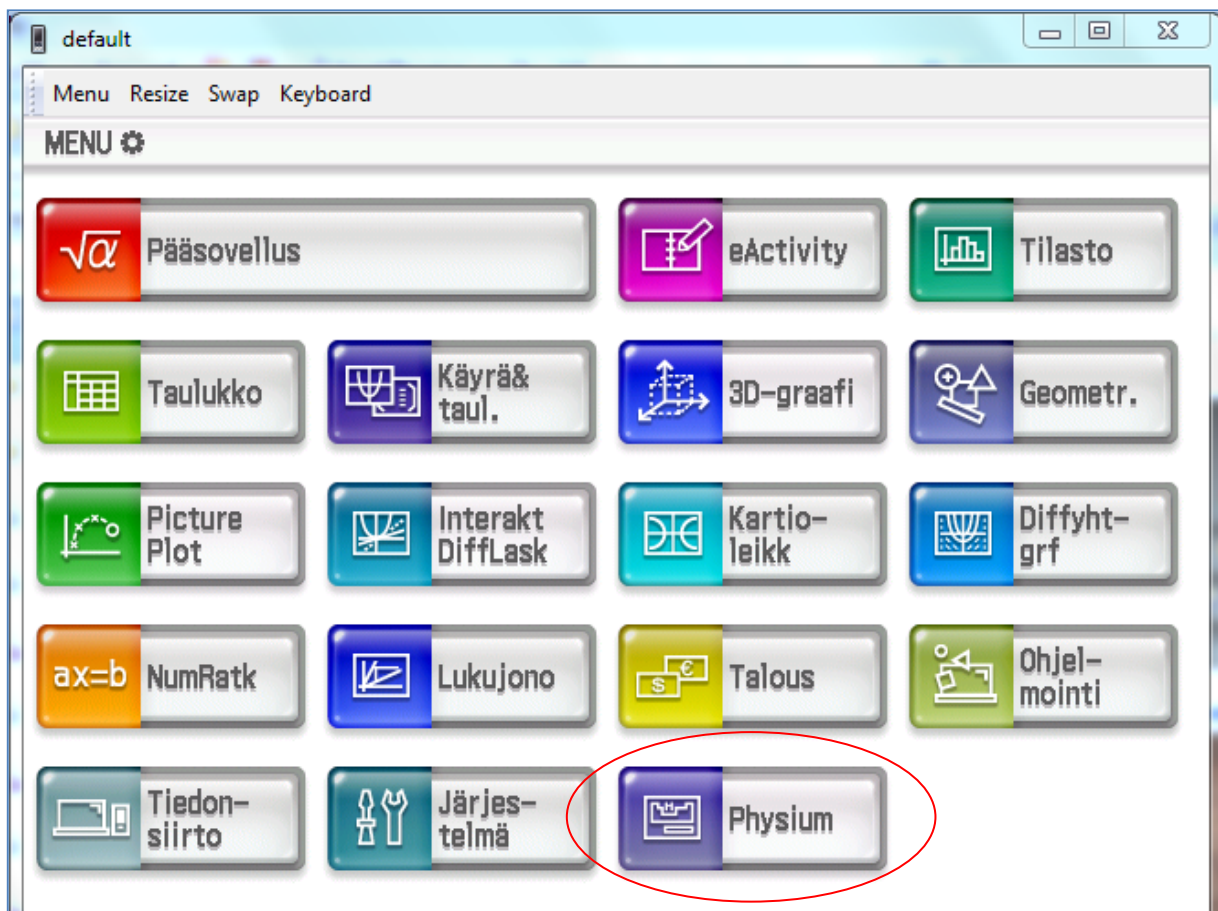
default

Menu Resize Swap Keyboard

MENU

$\sqrt{\alpha}$ Pääsovellus

eActivity

Tilasto

Taulukko

Käyrä& taul.

3D-graafi

Geometr.

Picture Plot

Interakt DiffLask

Kartioleikk

Diffyhtgrf

ax=b NumRatk

Lukujono

Talous

Ohjelmointi

Tiedonsiirto

Järjestelmä

Physium